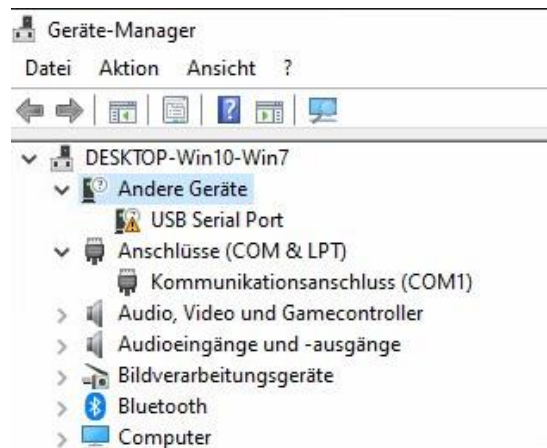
Geräte-Manager

Datei Aktion Ansicht ?

DESKTOP-Win10-Win7
Andere Geräte
USB Serial Port
Anschlüsse (COM & LPT)
Kommunikationsanschluss (COM1)
Audio, Video und Gamecontroller
Audioeingänge und -ausgänge
Bildverarbeitungsgeräte
Bluetooth
Computer